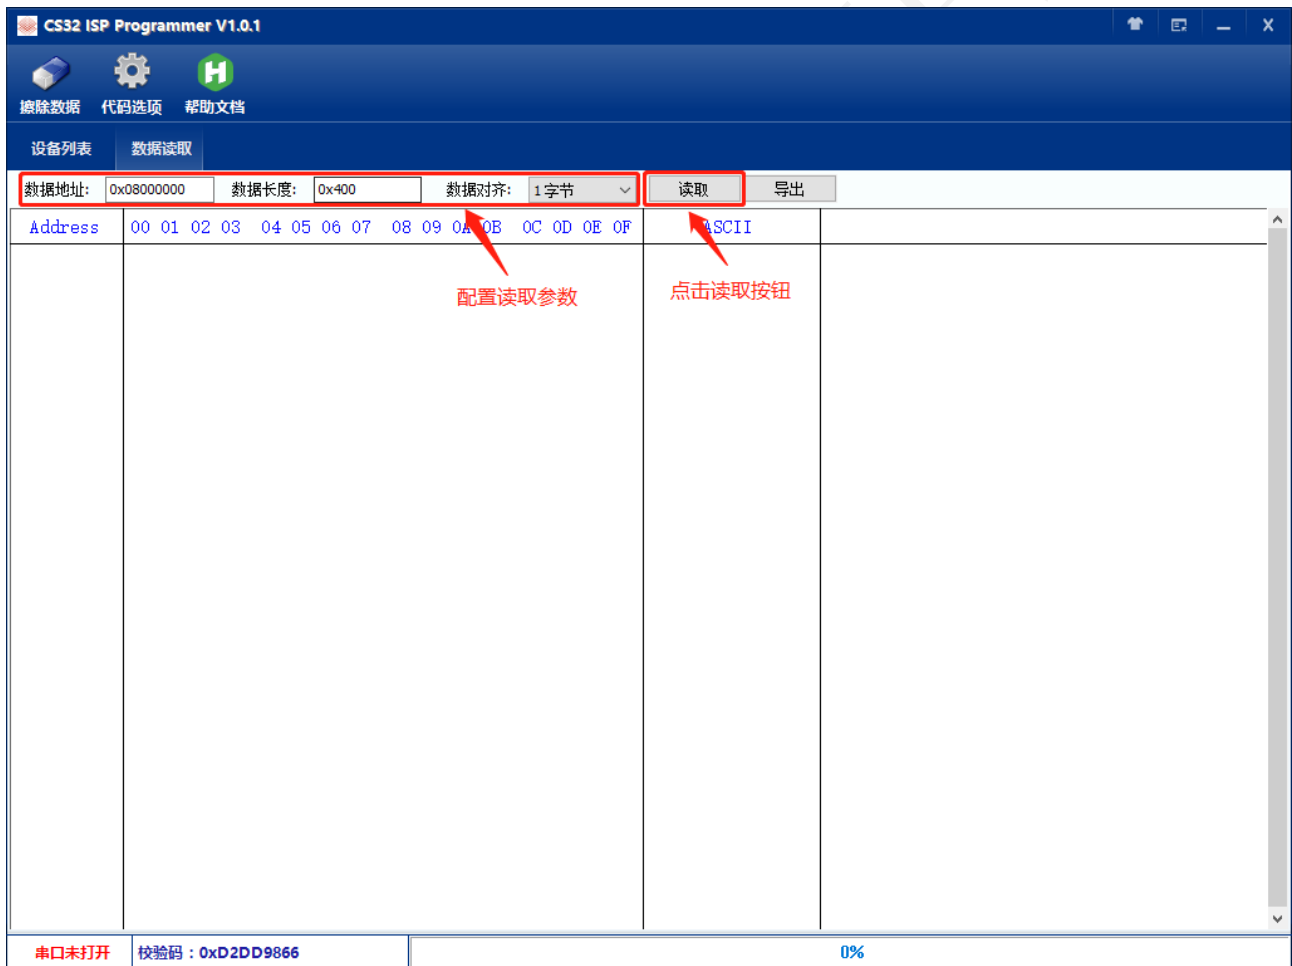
CS32 ISP Programmer V1.0.1

擦除数据 代码选项 帮助文档

设备列表 数据读取

数据地址: 0x08000000 数据长度: 0x400 数据对齐: 1字节 读取 导出

| Address | 00 01 02 03 04 05 06 07 08 09 0A 0B 0C 0D 0E 0F | ASCII |
|---|---|---|

配置读取参数

点击读取按钮

串口未打开 校验码：0xD2DD9866 0%